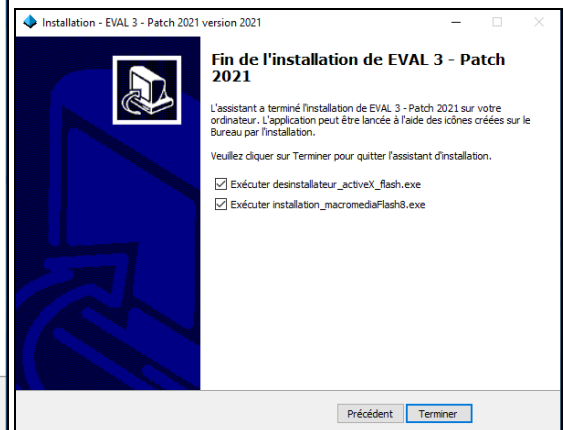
Installation - EVAL 3 - Patch 2021 version 2021

Fin de l'installation de EVAL 3 - Patch 2021

L'assistant a terminé l'installation de EVAL 3 - Patch 2021 sur votre ordinateur. L'application peut être lancée à l'aide des icônes créées sur le Bureau par l'installation.

Veuillez cliquer sur Terminer pour quitter l'assistant d'installation.

☑ Exécuter desinstallateur_activeX_flash.exe

☑ Exécuter installation_macromediaFlash8.exe

Précédent Terminer